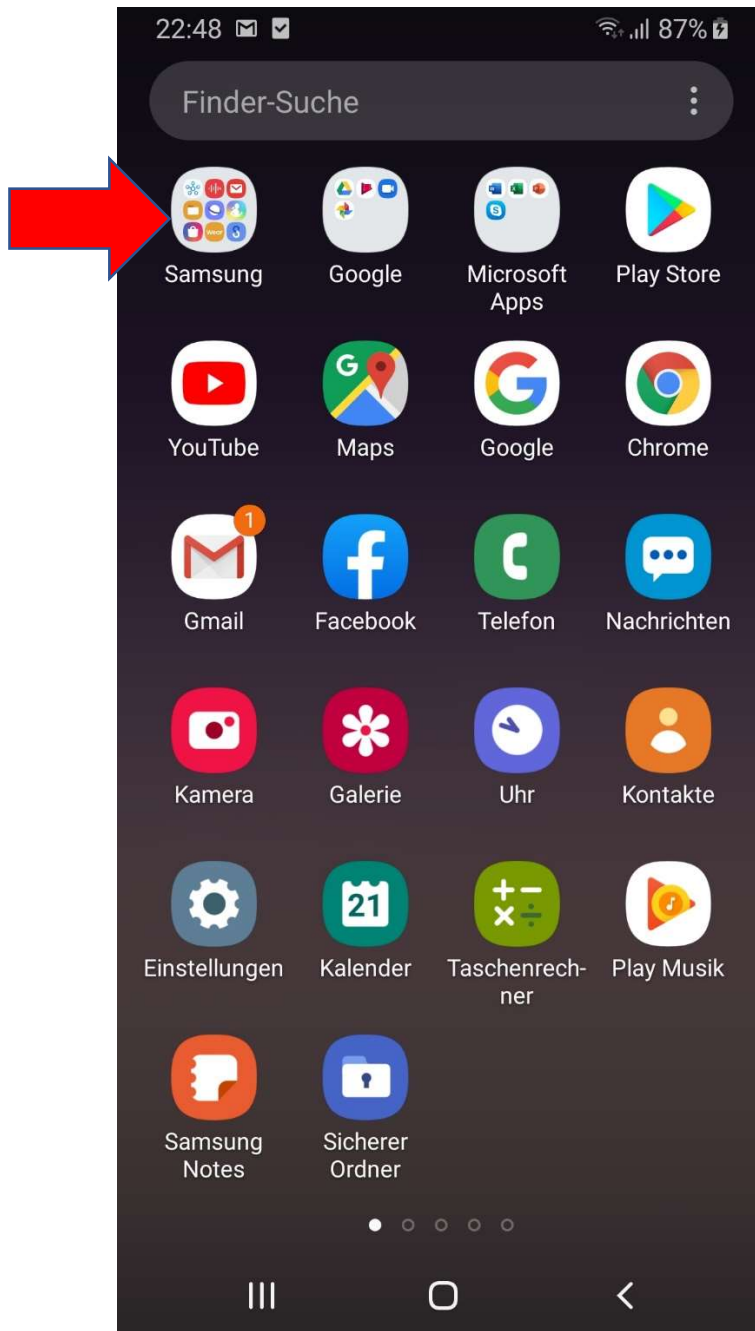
22:48 87%

Finder-Suche

Samsung
Google
Microsoft Apps
Play Store

YouTube
Maps
Google
Chrome

1
Gmail
Facebook
Telefon
Nachrichten

Kamera
Galerie
Uhr
Kontakte

Einstellungen
21
Kalender
Taschenrechner
Play Musik

Samsung Notes
Sicherer Ordner